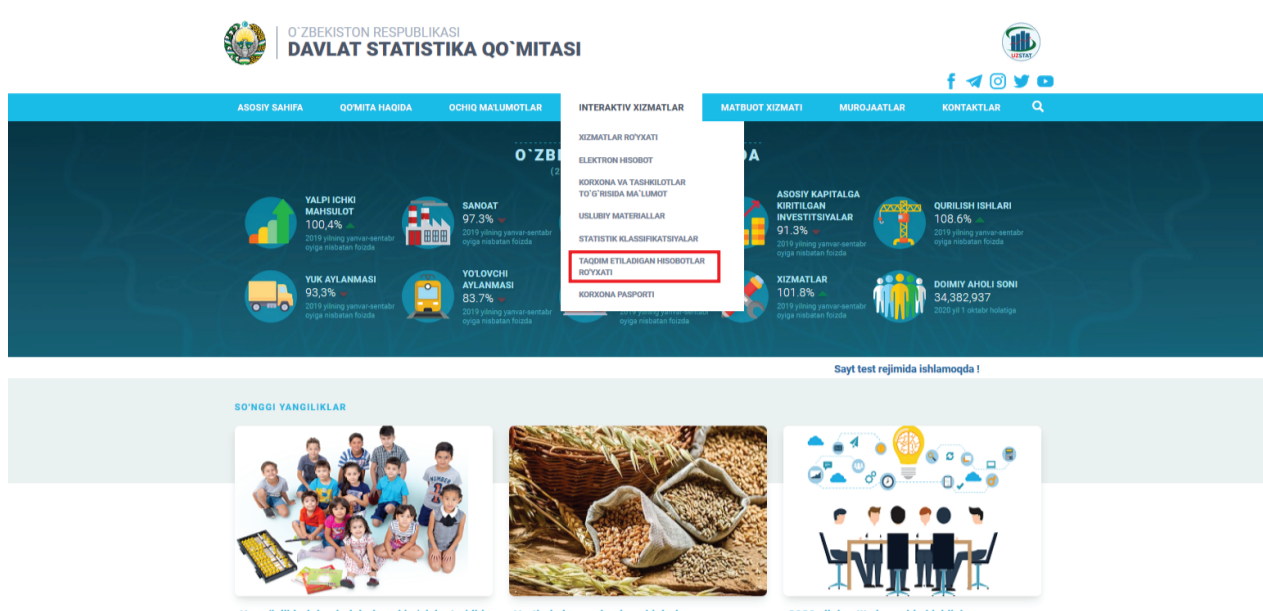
O`ZBEKISTON RESPUBLIKASI
DAVLAT STATISTIKA QO`MITASI

UZSTAT

ASOSIY SAHIFA QO'MITA HAQIDA OCHIQ MA'LUMOTLAR INTERAKTIV XIZMATLAR MATBUOT XIZMATI MUROJAATLAR KONTAKTLAR

XIZMATLAR RO'YXATI
ELEKTRON HISOBOT
KORXONA VA TASHKILOTLAR TO'G'RISIDA MA'LUMOT
USLUBIY MATERIALLAR
STATISTIK KLASSIFIKATSIYALAR
TAQDIM ETILADIGAN HISOBOTLAR RO'YXATI
KORXONA PASPORTI

O`ZBE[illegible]DA
(2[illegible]

YALPI ICHKI MAHSULOT
100,4%
2019 yilning yanvar-sentabr oyiga nisbatan foizda

SANOAT
97.3%
2019 yilning yanvar-sentabr oyiga nisbatan foizda

ASOSIY KAPITALGA KIRITILGAN INVESTITSIYALAR
91.3%
2019 yilning yanvar-sentabr oyiga nisbatan foizda

QURILISH ISHLARI
108.6%
2019 yilning yanvar-sentabr oyiga nisbatan foizda

YUK AYLANMASI
93,3%
2019 yilning yanvar-sentabr oyiga nisbatan foizda

YO'LOVCHI AYLANMASI
83.7%
2019 yilning yanvar-sentabr oyiga nisbatan foizda

oyiga nisbatan foizda

XIZMATLAR
101.8%
2019 yilning yanvar-sentabr oyiga nisbatan foizda

DOIMIY AHOLI SONI
34,382,937
2020 yil 1 oktabr holatiga

Sayt test rejimida ishlamoqda !

SO'NGGI YANGILIKLAR